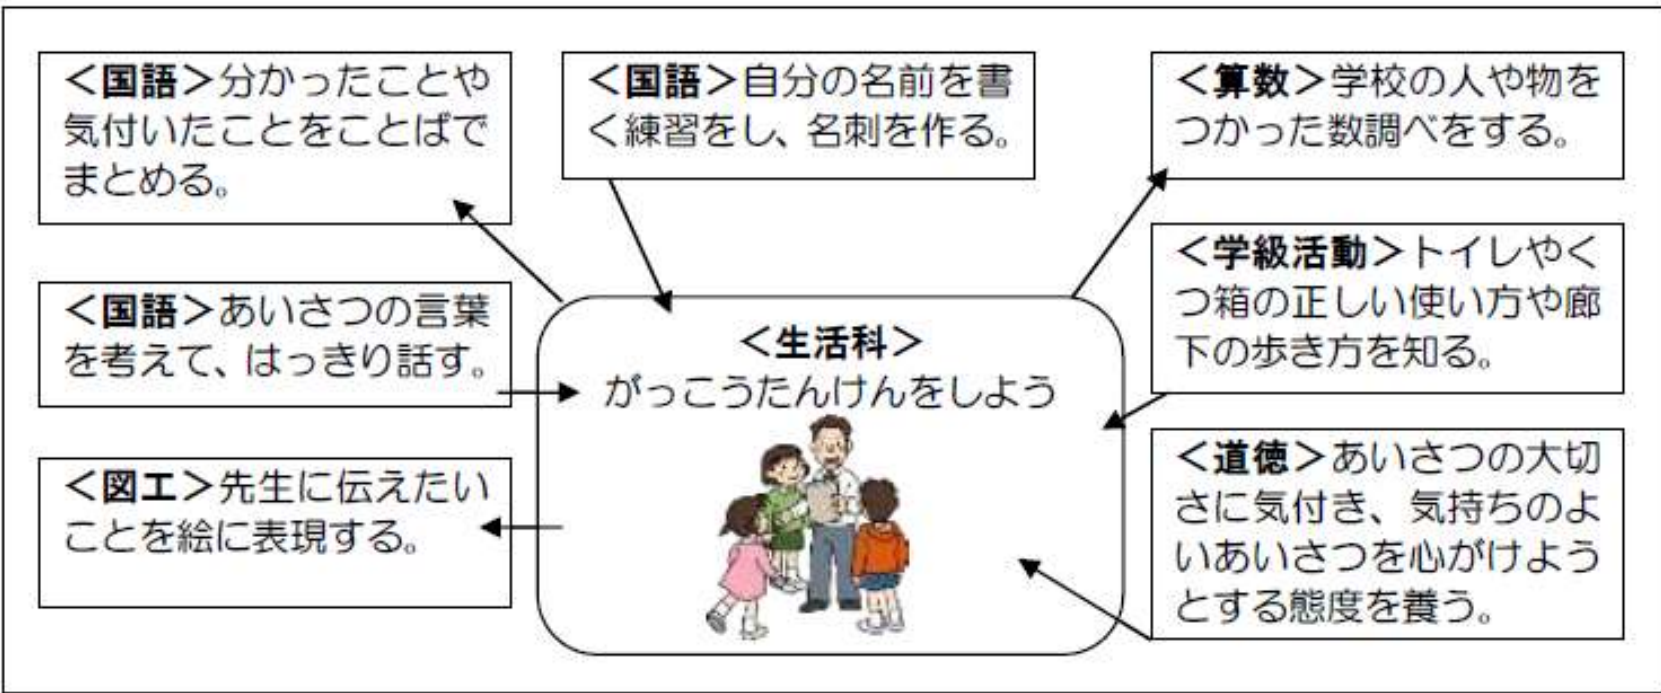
<国語>分かったことや気付いたことをことばでまとめる。

<国語>自分の名前を書く練習をし、名刺を作る。

<算数>学校の人や物をつかった数調べをする。

<学級活動>トイレやくつ箱の正しい使い方や廊下の歩き方を知る。

<国語>あいさつの言葉を考えて、はっきり話す。

<生活科>
がっこうたんけんをしよう

<図工>先生に伝えたいことを絵に表現する。

<道徳>あいさつの大切さに気付き、気持ちのよいあいさつを心がけようとする態度を養う。